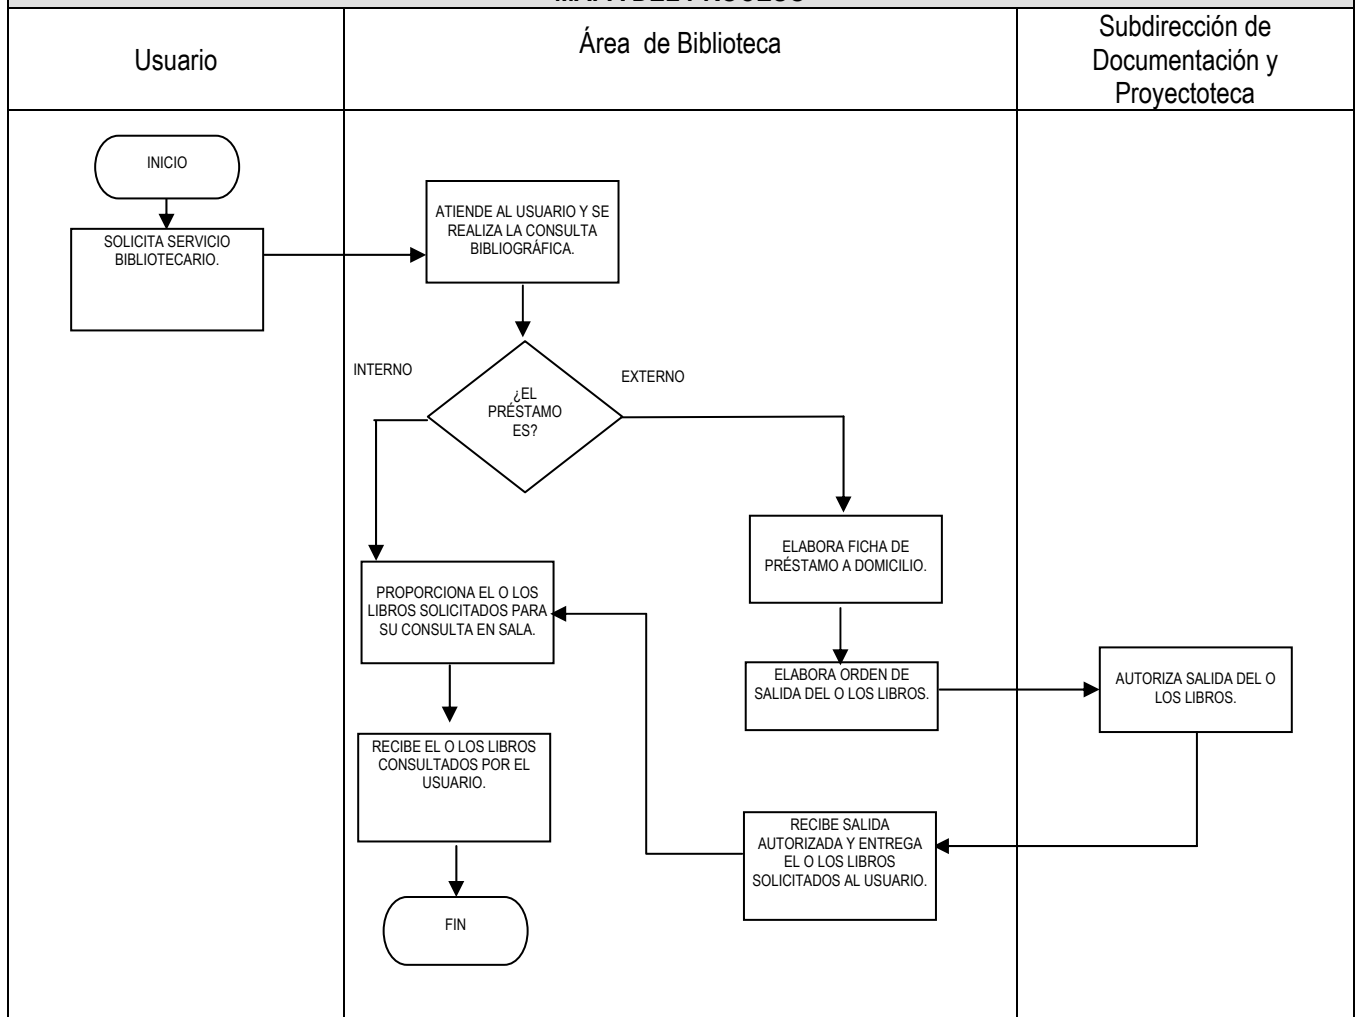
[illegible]

Usuario

Área de Biblioteca

Subdirección de Documentación y Proyectoteca

INICIO

SOLICITA SERVICIO BIBLIOTECARIO.

ATIENDE AL USUARIO Y SE REALIZA LA CONSULTA BIBLIOGRÁFICA.

INTERNO

¿EL PRÉSTAMO ES?

EXTERNO

ELABORA FICHA DE PRÉSTAMO A DOMICILIO.

PROPORCIONA EL O LOS LIBROS SOLICITADOS PARA SU CONSULTA EN SALA.

ELABORA ORDEN DE SALIDA DEL O LOS LIBROS.

AUTORIZA SALIDA DEL O LOS LIBROS.

RECIBE EL O LOS LIBROS CONSULTADOS POR EL USUARIO.

RECIBE SALIDA AUTORIZADA Y ENTREGA EL O LOS LIBROS SOLICITADOS AL USUARIO.

FIN